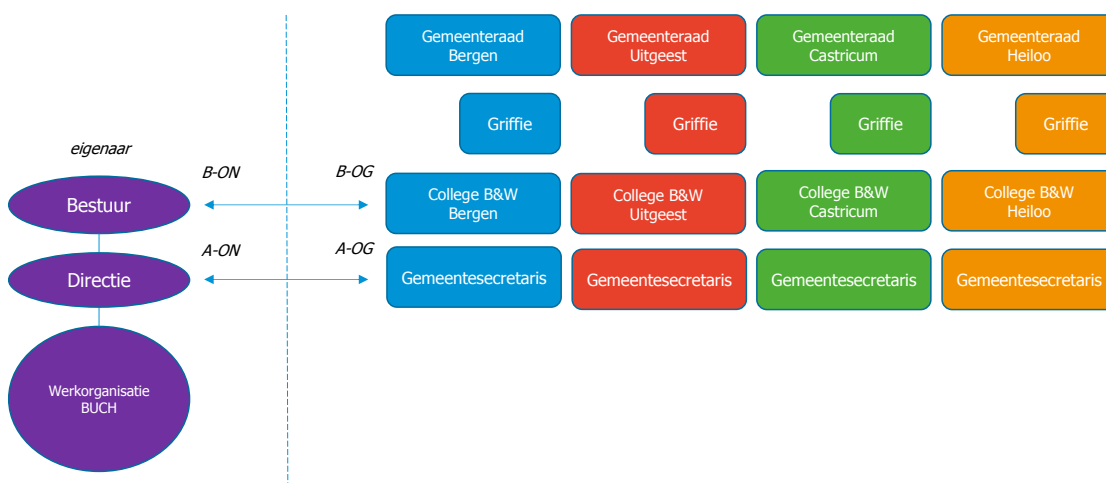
eigenaar

Bestuur

Directie

Werkorganisatie BUCH

B-ON

B-OG

A-ON

A-OG

Gemeenteraad Bergen

Gemeenteraad Uitgeest

Gemeenteraad Castricum

Gemeenteraad Heiloo

Griffie

Griffie

Griffie

Griffie

College B&W Bergen

College B&W Uitgeest

College B&W Castricum

College B&W Heiloo

Gemeentesecretaris

Gemeentesecretaris

Gemeentesecretaris

Gemeentesecretaris